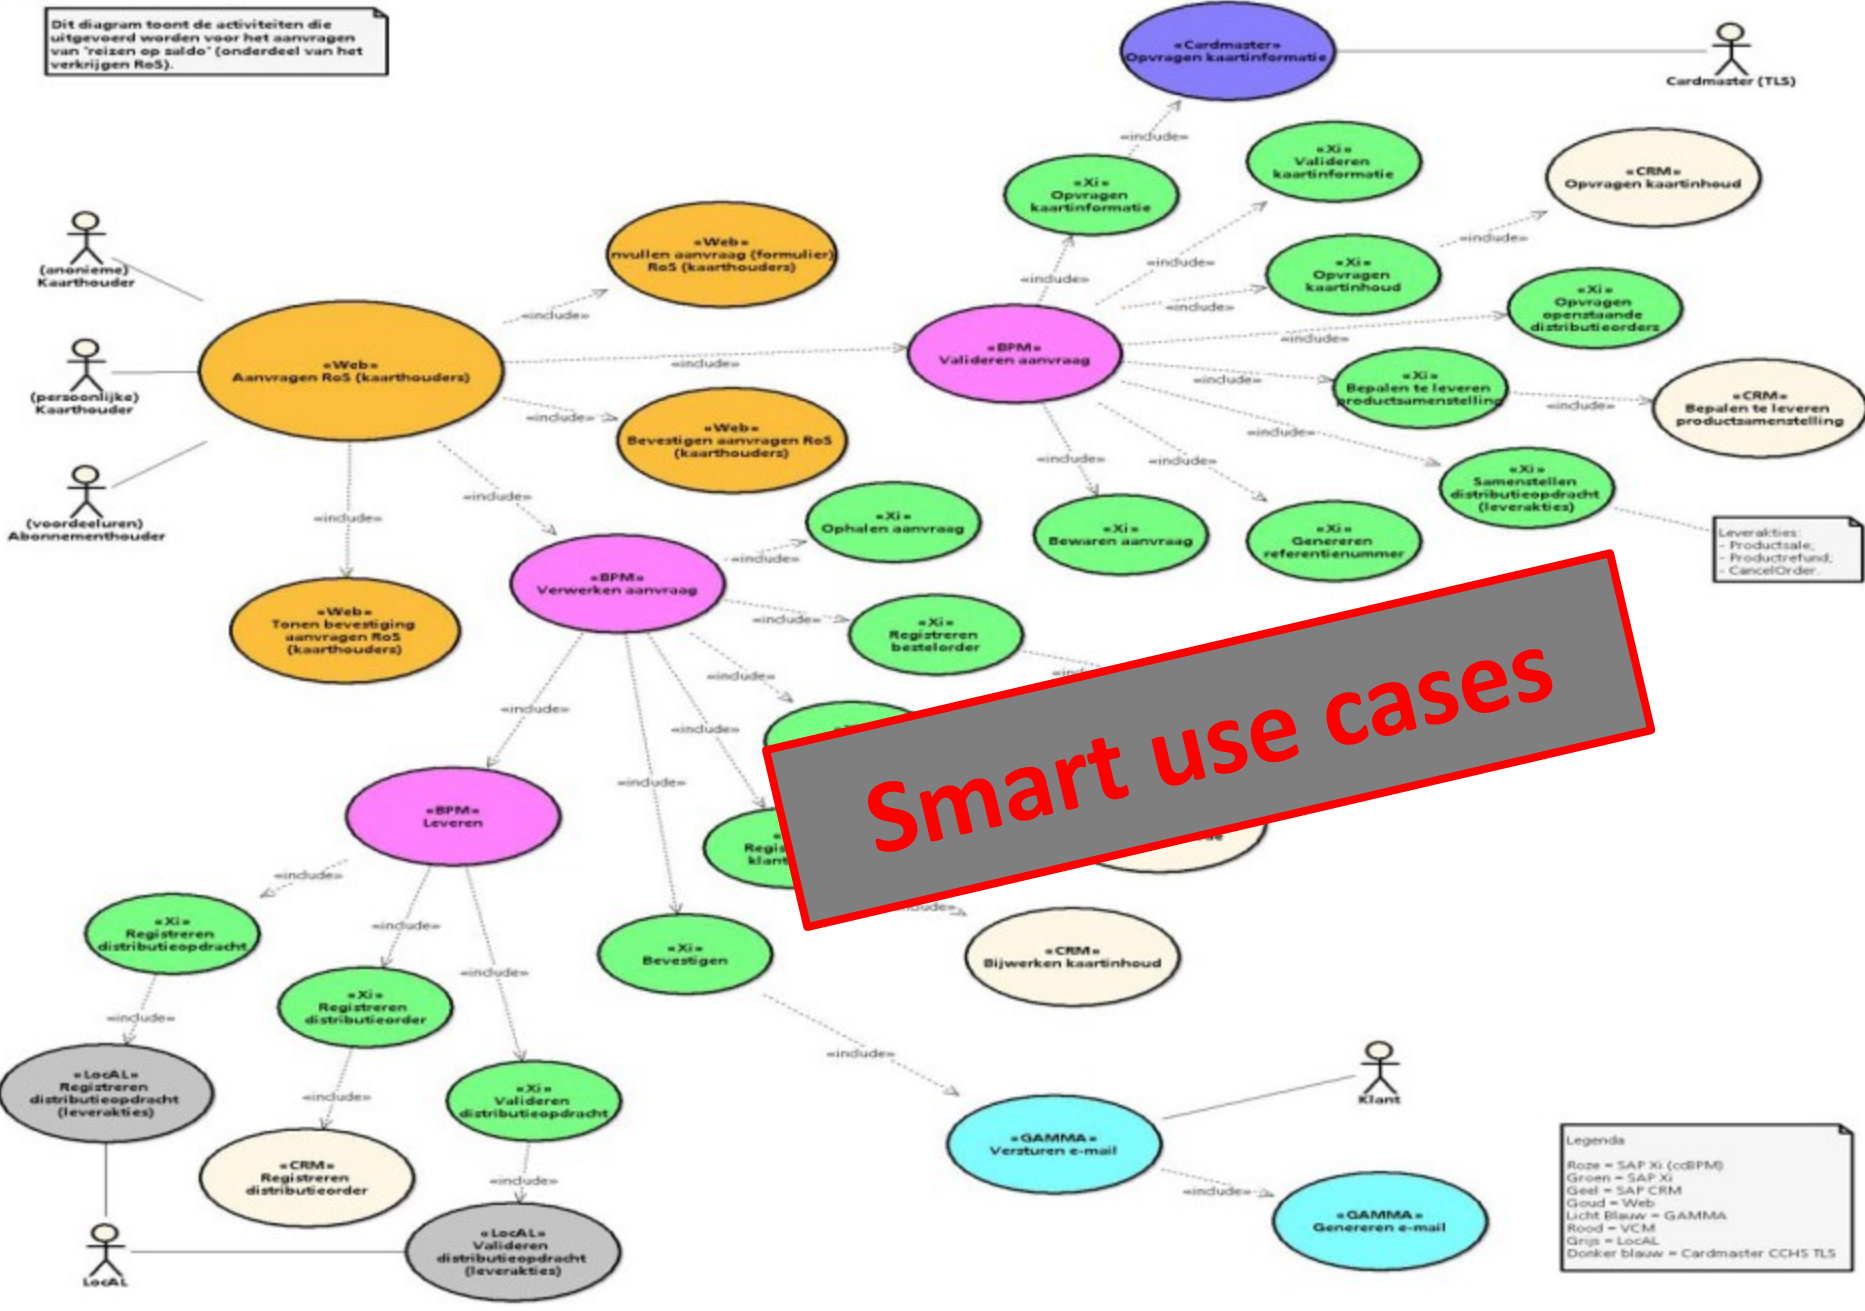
Dit diagram toont de activiteiten die uitgevoerd worden voor het aanvragen van 'reizen op saldo' (onderdeel van het verkrijgen RoS).

«Cardmaster» Opvragen kaartinformatie

Cardmaster (TLS)

«include»

«Xi» Valideren kaartinformatie

«CRM» Opvragen kaartinhoud

«Xi» Opvragen kaartinformatie

(anonieme) Kaarthouder

«Web» Invullen aanvraag (formulier) RoS (kaarthouders)

«include»

«include»

«Xi» Opvragen kaartinhoud

«include»

«include»

«Xi» Opvragen openstaande distributieorders

«include»

(persoonlijke) Kaarthouder

«Web» Aanvragen RoS (kaarthouders)

«include»

«BPM» Valideren aanvraag

«include»

«include»

«Xi» Bepalen te leveren productsamenstelling

«include»

«CRM» Bepalen te leveren productsamenstelling

«include»

«Web» Bevestigen aanvragen RoS (kaarthouders)

«include»

«include»

«include»

«Xi» Samenstellen distributieopdracht (leveracties)

(voordeeluren) Abonnementhouder

«include»

«include»

«Xi» Ophalen aanvraag

«Xi» Bewaren aanvraag

«Xi» Genereren referentienummer

Leveracties:
- Productsale;
- Productrefund;
- CancelOrder.

«include»

«BPM» Verwerken aanvraag

«Web» Tonen bevestiging aanvragen RoS (kaarthouders)

«include»

«Xi» Registreren bestelorder

«include»

«include»

«include»

«include»

«BPM» Leveren

Regis klant

Smart use cases

«include»

«include»

«Xi» Registreren distributieopdracht

«include»

«Xi» Bevestigen

«CRM» Bijwerken kaartinhoud

«Xi» Registreren distributieorder

«include»

«include»

«LocAL» Registreren distributieopdracht (leveracties)

«include»

«Xi» Valideren distributieopdracht

«include»

Klant

«GAMMA» Versturen e-mail

«CRM» Registreren distributieorder

«include»

«include»

«GAMMA» Genereren e-mail

«LocAL» Valideren distributieopdracht (leveracties)

LocAL

Legenda
Roze = SAP Xi (ccBPM)
Groen = SAP Xi
Geel = SAP CRM
Goud = Web
Licht Blauw = GAMMA
Rood = VCM
Grijs = LocAL
Donker blauw = Cardmaster CCHS TLS